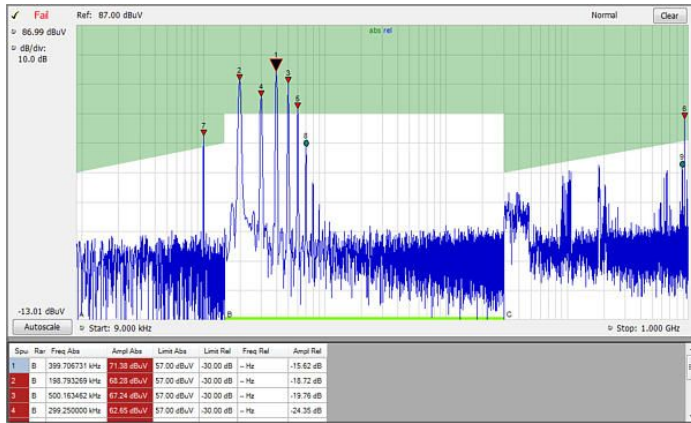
✓ Fail Ref: 87.00 dBuV Normal Clear

86.99 dBuV

dB/div: 10.0 dB

abs rel

1 2 3 4 5 6 7 8 9

-13.01 dBuV

B C

Autoscale Start: 9.000 kHz Stop: 1.000 GHz

| Spu | Rar | Freq Abs | Ampl Abs | Limit Abs | Limit Rel | Freq Rel | Ampl Rel |
|---|---|---|---|---|---|---|---|
| 1 | B | 399.706731 kHz | 71.38 dBuV | 57.00 dBuV | -30.00 dB | -- Hz | -15.62 dB |
| 2 | B | 198.793269 kHz | 68.28 dBuV | 57.00 dBuV | -30.00 dB | -- Hz | -18.72 dB |
| 3 | B | 500.163462 kHz | 67.24 dBuV | 57.00 dBuV | -30.00 dB | -- Hz | -19.76 dB |
| 4 | B | 299.250000 kHz | 62.65 dBuV | 57.00 dBuV | -30.00 dB | -- Hz | -24.35 dB |